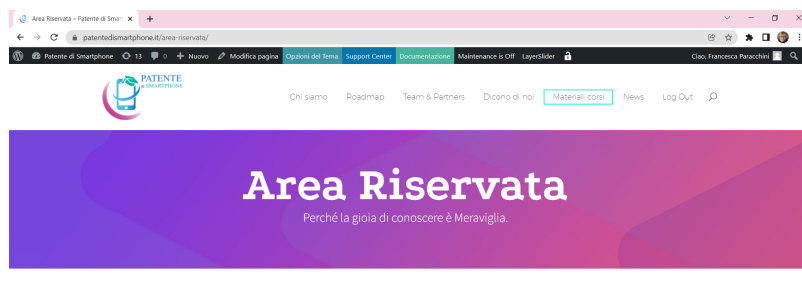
Area Riservata – Patente di Smar ×
+
patentedismartphone.it/area-riservata/
Patente di Smartphone 13 0 + Nuovo Modifica pagina Opzioni del Tema Support Center Documentazione Maintenance is Off LayerSlider
Ciao, Francesca Paracchini
PATENTE di SMARTPHONE
Chi siamo Roadmap Team & Partners Dicono di noi Materiali corsi News Log Out

Area Riservata
Perché la gioia di conoscere è Meraviglia.